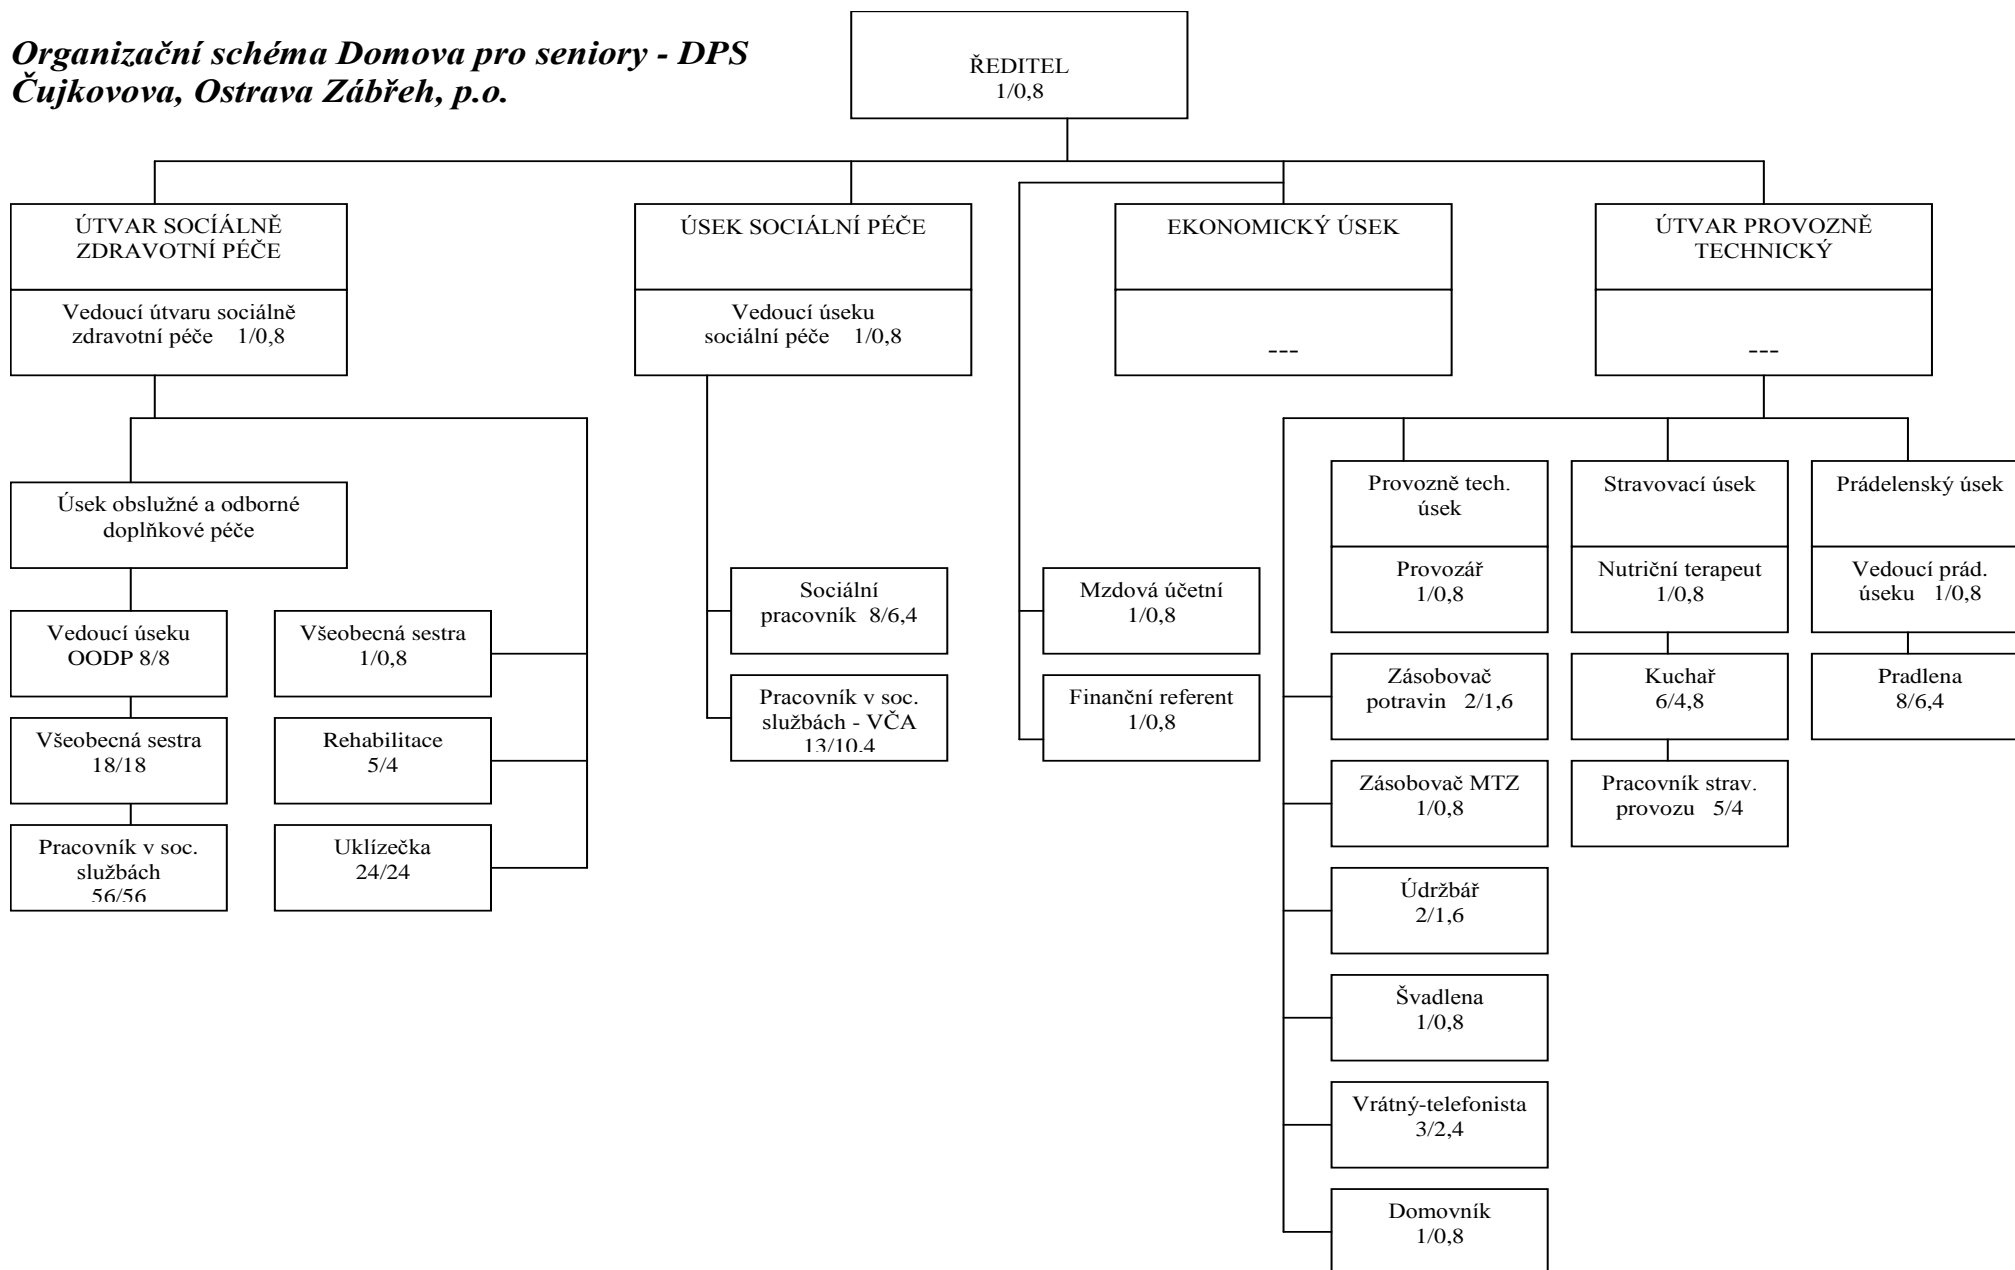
Organizační schéma Domova pro seniory - DPS Čujkovova, Ostrava Zábřeh, p.o.

ŘEDITEL
1/0,8

ÚTVAR SOCÍÁLNĚ ZDRAVOTNÍ PÉČE

Vedoucí útvaru sociálně zdravotní péče 1/0,8

Úsek obslužné a odborné doplňkové péče

Vedoucí úseku OODP 8/8

Všeobecná sestra 18/18

Pracovník v soc. službách 56/56

Všeobecná sestra 1/0,8

Rehabilitace 5/4

Uklízečka 24/24

ÚSEK SOCIÁLNÍ PÉČE

Vedoucí úseku sociální péče 1/0,8

Sociální pracovník 8/6,4

Pracovník v soc. službách - VČA 13/10,4

EKONOMICKÝ ÚSEK

---

Mzdová účetní 1/0,8

Finanční referent 1/0,8

ÚTVAR PROVOZNĚ TECHNICKÝ

---

Provozně tech. úsek

Provozář 1/0,8

Zásobovač potravin 2/1,6

Zásobovač MTZ 1/0,8

Údržbář 2/1,6

Švadlena 1/0,8

Vrátný-telefonista 3/2,4

Domovník 1/0,8

Stravovací úsek

Nutriční terapeut 1/0,8

Kuchař 6/4,8

Pracovník strav. provozu 5/4

Prádelenský úsek

Vedoucí prád. úseku 1/0,8

Pradlena 8/6,4